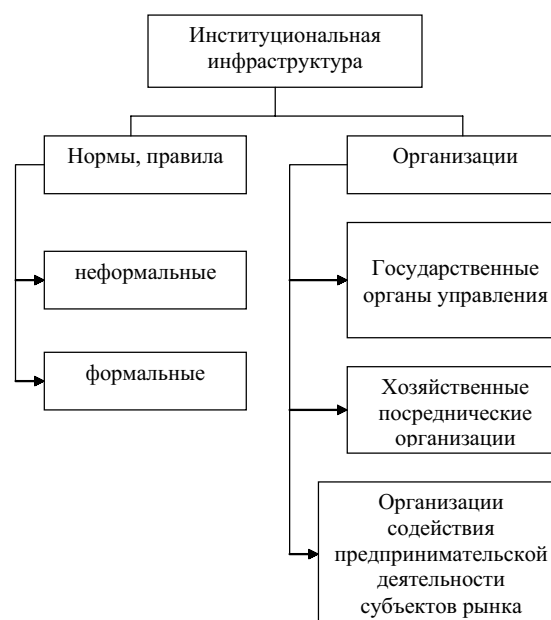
Институциональная инфраструктура

Нормы, правила

неформальные

формальные

Организации

Государственные органы управления

Хозяйственные посреднические организации

Организации содействия предпринимательской деятельности субъектов рынка